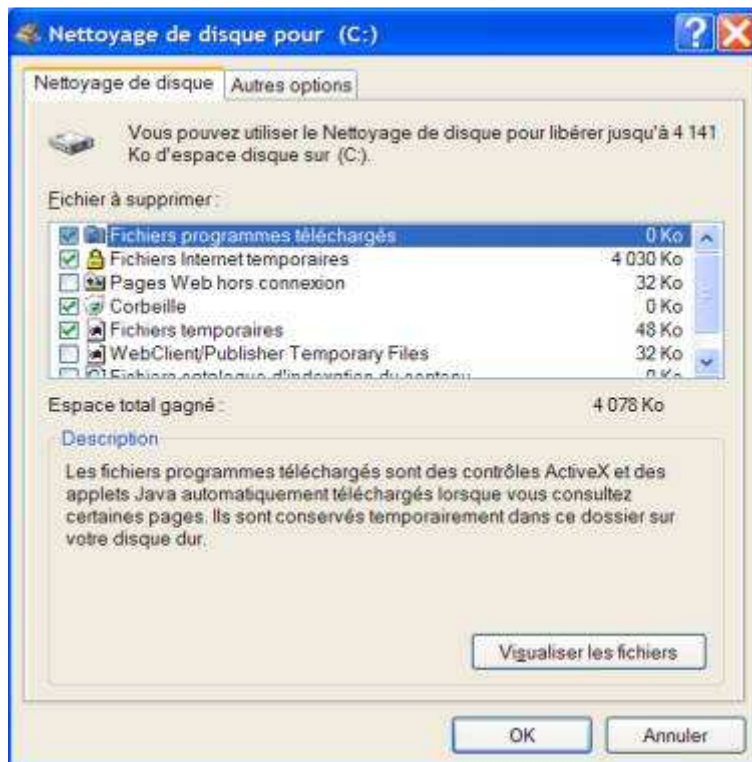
Nettoyage de disque pour (C:)

Nettoyage de disque | Autres options

Vous pouvez utiliser le Nettoyage de disque pour libérer jusqu'à 4 141 Ko d'espace disque sur (C:).

Fichier à supprimer :

| | |
|---|---|
| Fichiers programmes téléchargés | 0 Ko |
| Fichiers Internet temporaires | 4 030 Ko |
| Pages Web hors connexion | 32 Ko |
| Corbeille | 0 Ko |
| Fichiers temporaires | 48 Ko |
| WebClient/Publisher Temporary Files | 32 Ko |
| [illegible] | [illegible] |

Espace total gagné : 4 078 Ko

Description

Les fichiers programmes téléchargés sont des contrôles ActiveX et des applets Java automatiquement téléchargés lorsque vous consultez certaines pages. Ils sont conservés temporairement dans ce dossier sur votre disque dur.

Visualiser les fichiers

OK Annuler